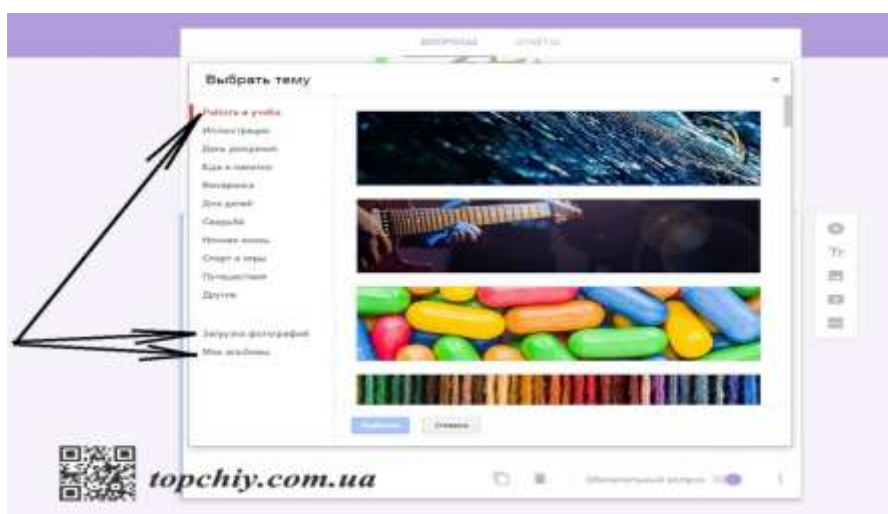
ВОПРОСЫ ОТВЕТЫ

Выбрать тему

Работа и учеба
Иллюстрации
День рождения
Еда и напитки
Вечеринка
Для детей
Свадьба
Ночная жизнь
Спорт и игры
Путешествия
Другое

Загрузка фотографий
Мои альбомы

Выбрать Отмена

Обязательный вопрос

topchiy.com.ua